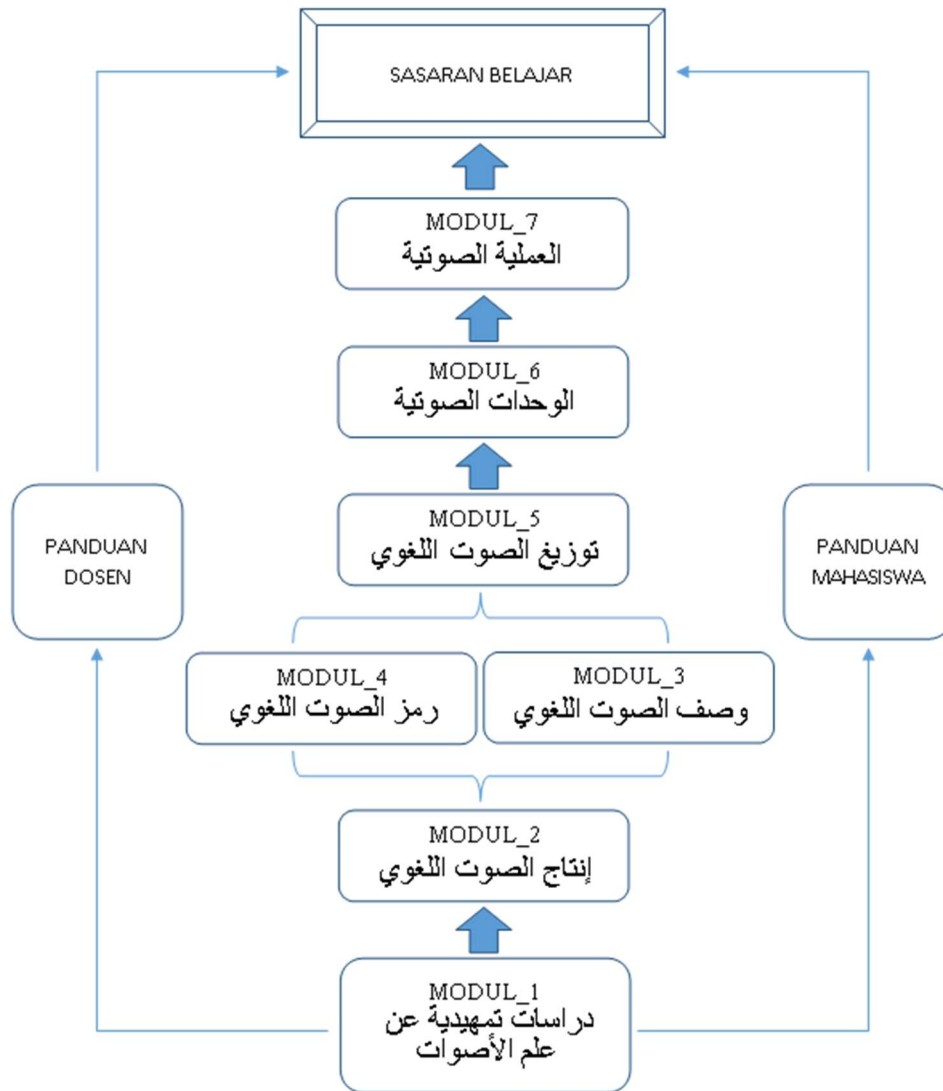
SASARAN BELAJAR

MODUL_7
العملية الصوتية

MODUL_6
الوحدات الصوتية

PANDUAN DOSEN

MODUL_5
توزيع الصوت اللغوي

PANDUAN MAHASISWA

MODUL_4
رمز الصوت اللغوي

MODUL_3
وصف الصوت اللغوي

MODUL_2
إنتاج الصوت اللغوي

MODUL_1
دراسات تمهيدية عن علم الأصوات